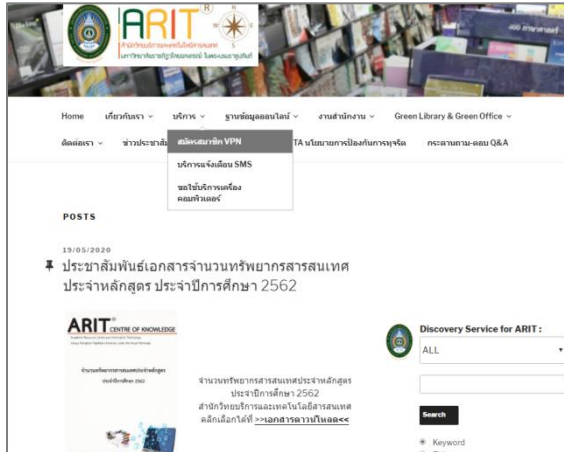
ARIT

Home เกี่ยวกับเรา บริการ ฐานข้อมูลออนไลน์ งานสำนักงาน Green Library & Green Office

ติดต่อเรา ข่าวประชาสั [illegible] ITA นโยบายการป้องกันการทุจริต กระดานถาม-ตอบ Q&A

สมัครสมาชิก VPN

บริการแจ้งเตือน SMS

ขอใช้บริการเครื่องคอมพิวเตอร์

POSTS

19/05/2020

ประชาสัมพันธ์เอกสารจำนวนทรัพยากรสารสนเทศประจำหลักสูตร ประจำปีการศึกษา 2562

ARIT CENTRE OF KNOWLEDGE

จำนวนทรัพยากรสารสนเทศประจำหลักสูตร ประจำปีการศึกษา 2562

จำนวนทรัพยากรสารสนเทศประจำหลักสูตร ประจำปีการศึกษา 2562 สำนักวิทยบริการและเทคโนโลยีสารสนเทศ คลิกเลือกได้ที่ >>เอกสารดาวน์โหลด<<

Discovery Service for ARIT :

ALL

Search

Keyword